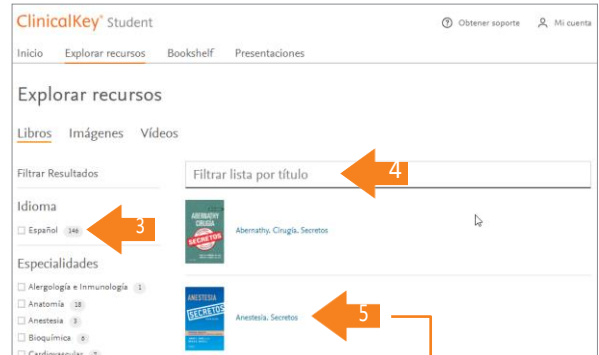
ClinicalKey® Student

Obtener soporte Mi cuenta

Inicio Explorar recursos Bookshelf Presentaciones

Explorar recursos

Libros Imágenes Vídeos

Filtrar Resultados

Filtrar lista por título

4

Idioma

Español 146

3

ABERNATHY CIRUGÍA SECRETOS

Abernathy. Cirugía. Secretos

Especialidades

Alergología e Inmunología 1

Anatomía 18

Anestesia 3

Bioquímica 6

Cardiovascular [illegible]

ANESTESIA SECRETOS

Anestesia. Secretos

5